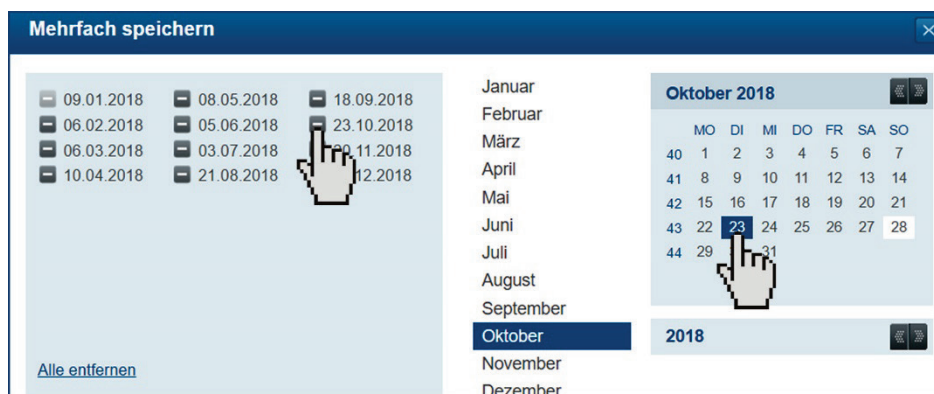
Mehrfach speichern

09.01.2018
06.02.2018
06.03.2018
10.04.2018

08.05.2018
05.06.2018
03.07.2018
21.08.2018

18.09.2018
23.10.2018
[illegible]0.11.2018
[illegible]12.2018

Alle entfernen

Januar
Februar
März
April
Mai
Juni
Juli
August
September
Oktober
November
Dezember

Oktober 2018

| | MO | DI | MI | DO | FR | SA | SO |
|---|---|---|---|---|---|---|---|
| 40 | 1 | 2 | 3 | 4 | 5 | 6 | 7 |
| 41 | 8 | 9 | 10 | 11 | 12 | 13 | 14 |
| 42 | 15 | 16 | 17 | 18 | 19 | 20 | 21 |
| 43 | 22 | 23 | 24 | 25 | 26 | 27 | 28 |
| 44 | 29 | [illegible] | 31 | | | | |

2018